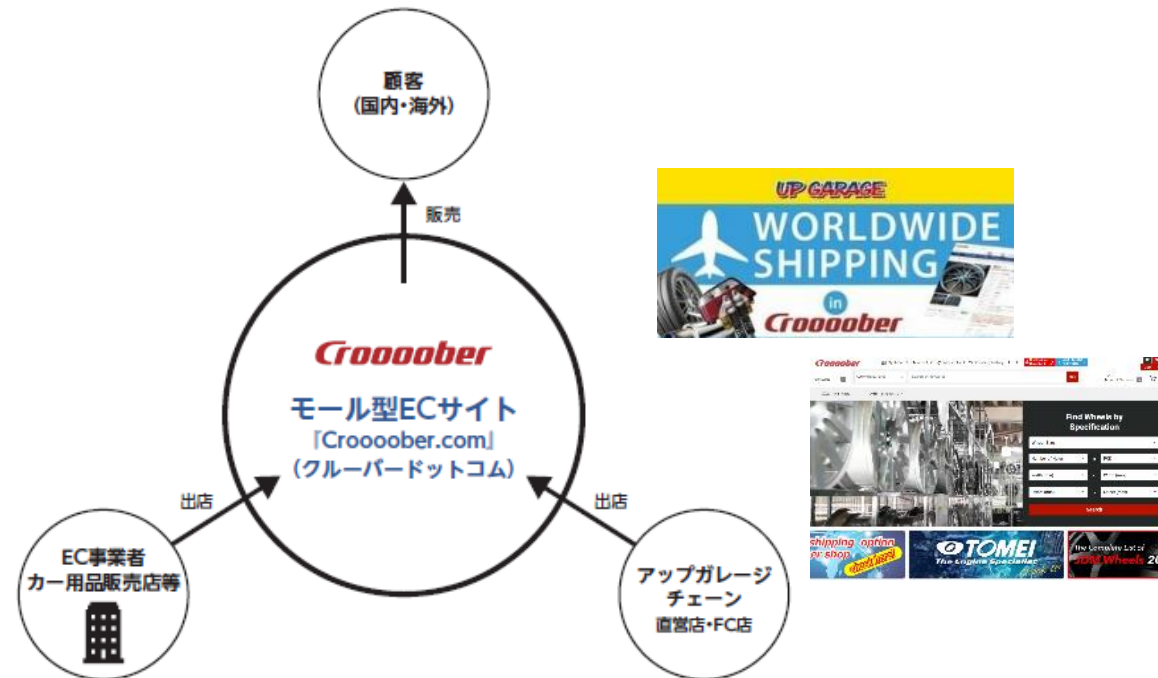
顧客
(国内・海外)

販売

Croooober
モール型ECサイト
『Croooober.com』
(クルーバードットコム)

出店

出店

EC事業者
カー用品販売店等

アップガレージ
チェーン
直営店・FC店

UP GARAGE
WORLDWIDE SHIPPING
in
Croooober

Croooober

Find Wheels by Specification

Search

shipping option or shop

TOMEI
The Engine Specialist

The Complete List of JDM Wheels 20